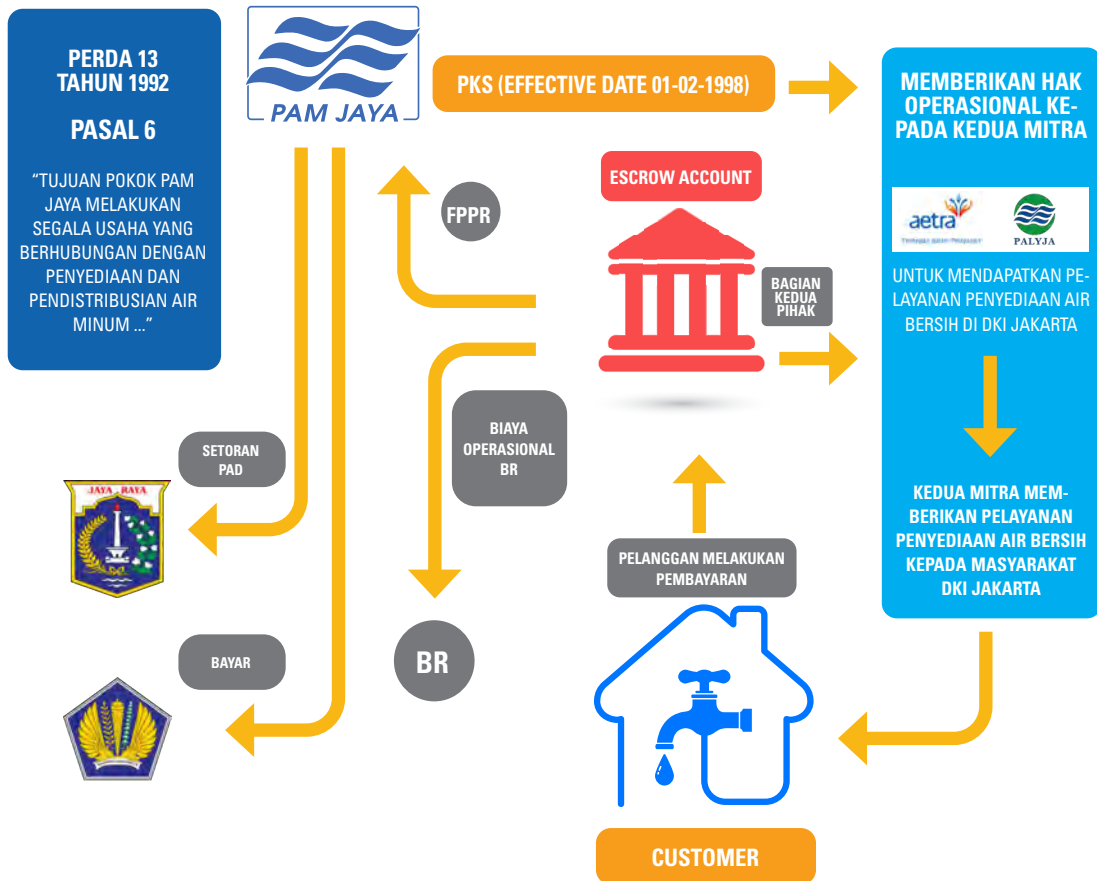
PERDA 13
TAHUN 1992

PASAL 6

"TUJUAN POKOK PAM JAYA MELAKUKAN SEGALA USAHA YANG BERHUBUNGAN DENGAN PENYEDIAAN DAN PENDISTRIBUSIAN AIR MINUM ..."

PAM JAYA

PKS (EFFECTIVE DATE 01-02-1998)

MEMBERIKAN HAK OPERASIONAL KEPADA KEDUA MITRA

aetra

PALYJA

UNTUK MENDAPATKAN PELAYANAN PENYEDIAAN AIR BERSIH DI DKI JAKARTA

KEDUA MITRA MEMBERIKAN PELAYANAN PENYEDIAAN AIR BERSIH KEPADA MASYARAKAT DKI JAKARTA

ESCROW ACCOUNT

FPPR

BAGIAN KEDUA PIHAK

BIAYA OPERASIONAL BR

SETORAN PAD

JAYA RAYA

BAYAR

BR

PELANGGAN MELAKUKAN PEMBAYARAN

CUSTOMER